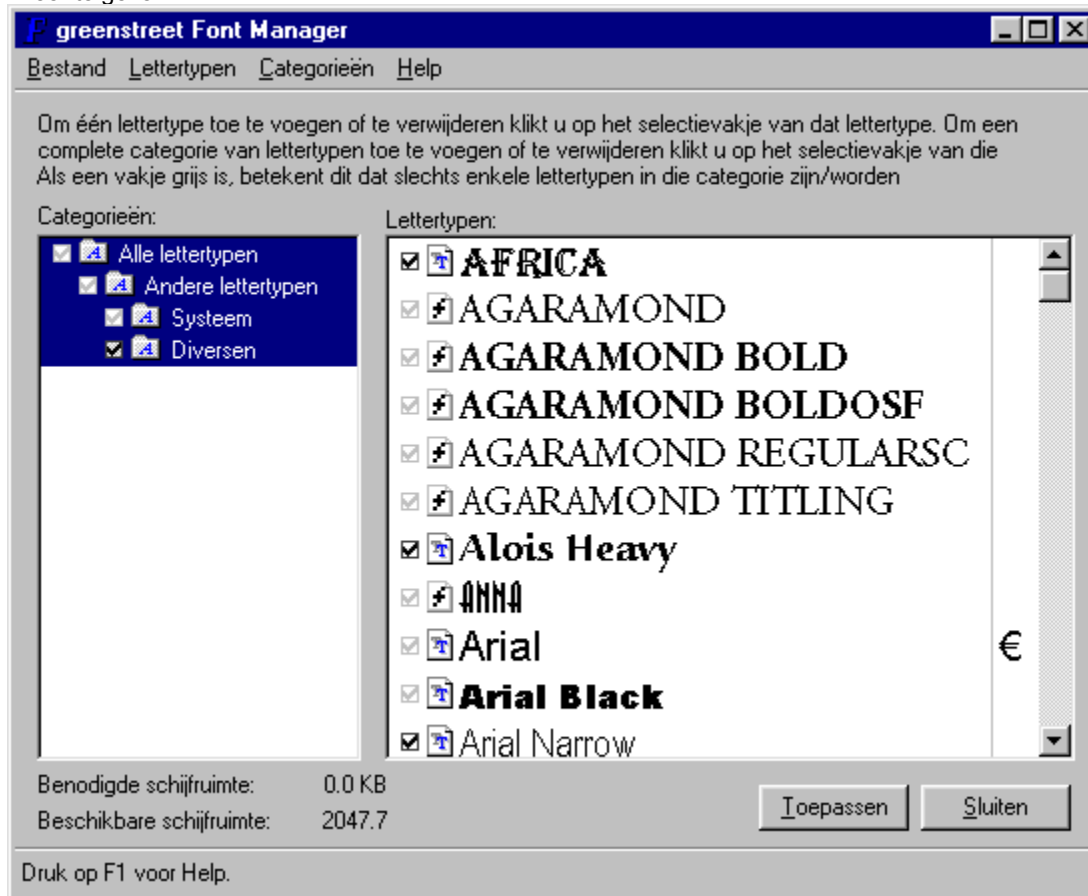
greenstreet Font Manager

Bestand Lettertypen Categorieën Help

Om één lettertype toe te voegen of te verwijderen klikt u op het selectievakje van dat lettertype. Om een complete categorie van lettertypen toe te voegen of te verwijderen klikt u op het selectievakje van die Als een vakje grijs is, betekent dit dat slechts enkele lettertypen in die categorie zijn/worden

Categorieën:

Alle lettertypen
Andere lettertypen
Systeem
Diversen

Lettertypen:

AFRICA
AGARAMOND
AGARAMOND BOLD
AGARAMOND BOLDOSF
AGARAMOND REGULARSC
AGARAMOND TITLING
Alois Heavy
ANNA
Arial €
Arial Black
Arial Narrow

Benodigde schijfruimte: 0.0 KB
Beschikbare schijfruimte: 2047.7

Toepassen
Sluiten

Druk op F1 voor Help.